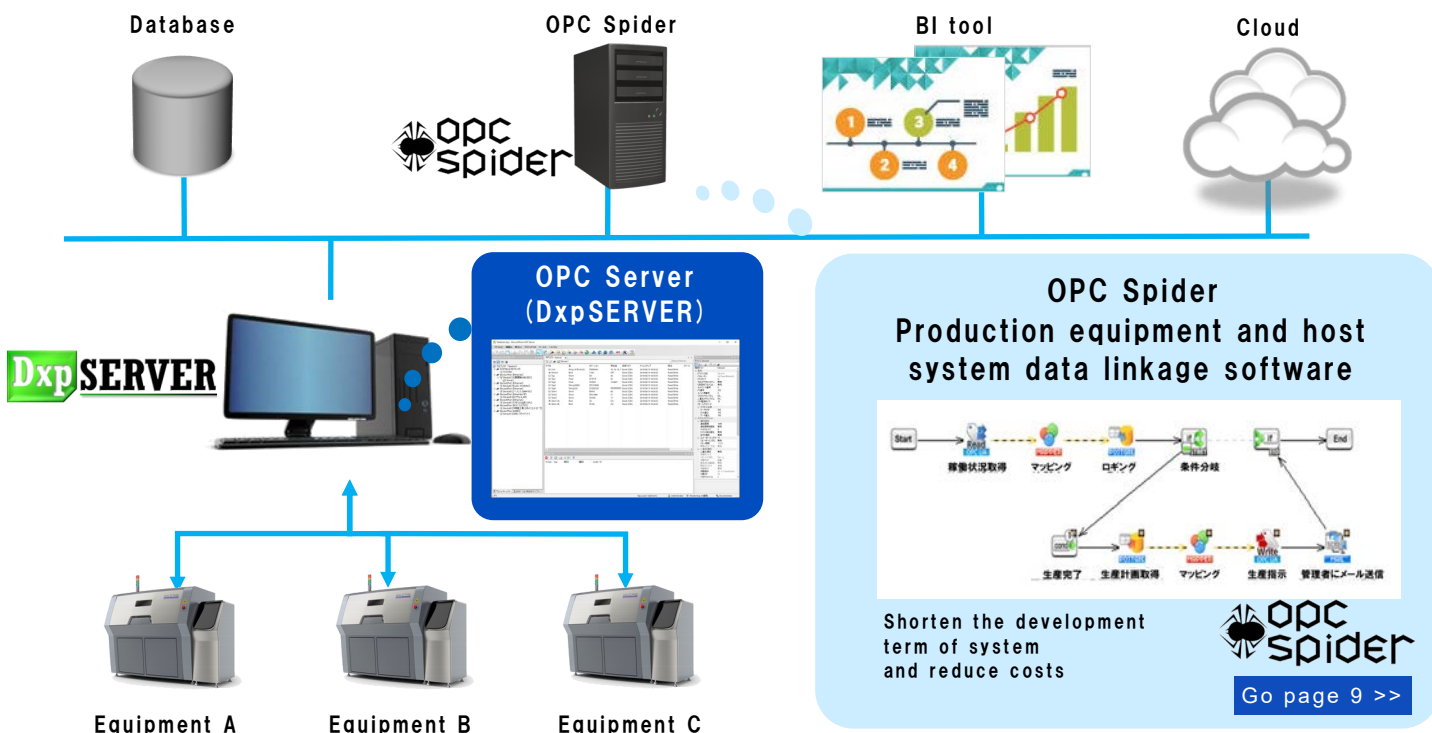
Database

OPC Spider

opc spider

BI tool

Cloud

Dxp SERVER

OPC Server (DxpSERVER)

OPC Spider
Production equipment and host system data linkage software

Start
Read
稼働状況取得
マッピング
ロギング
条件分岐
End
生産完了
生産計画取得
マッピング
Write
生産指示
管理者にメール送信

Shorten the development term of system and reduce costs

opc spider

Go page 9 >>

Equipment A

Equipment B

Equipment C